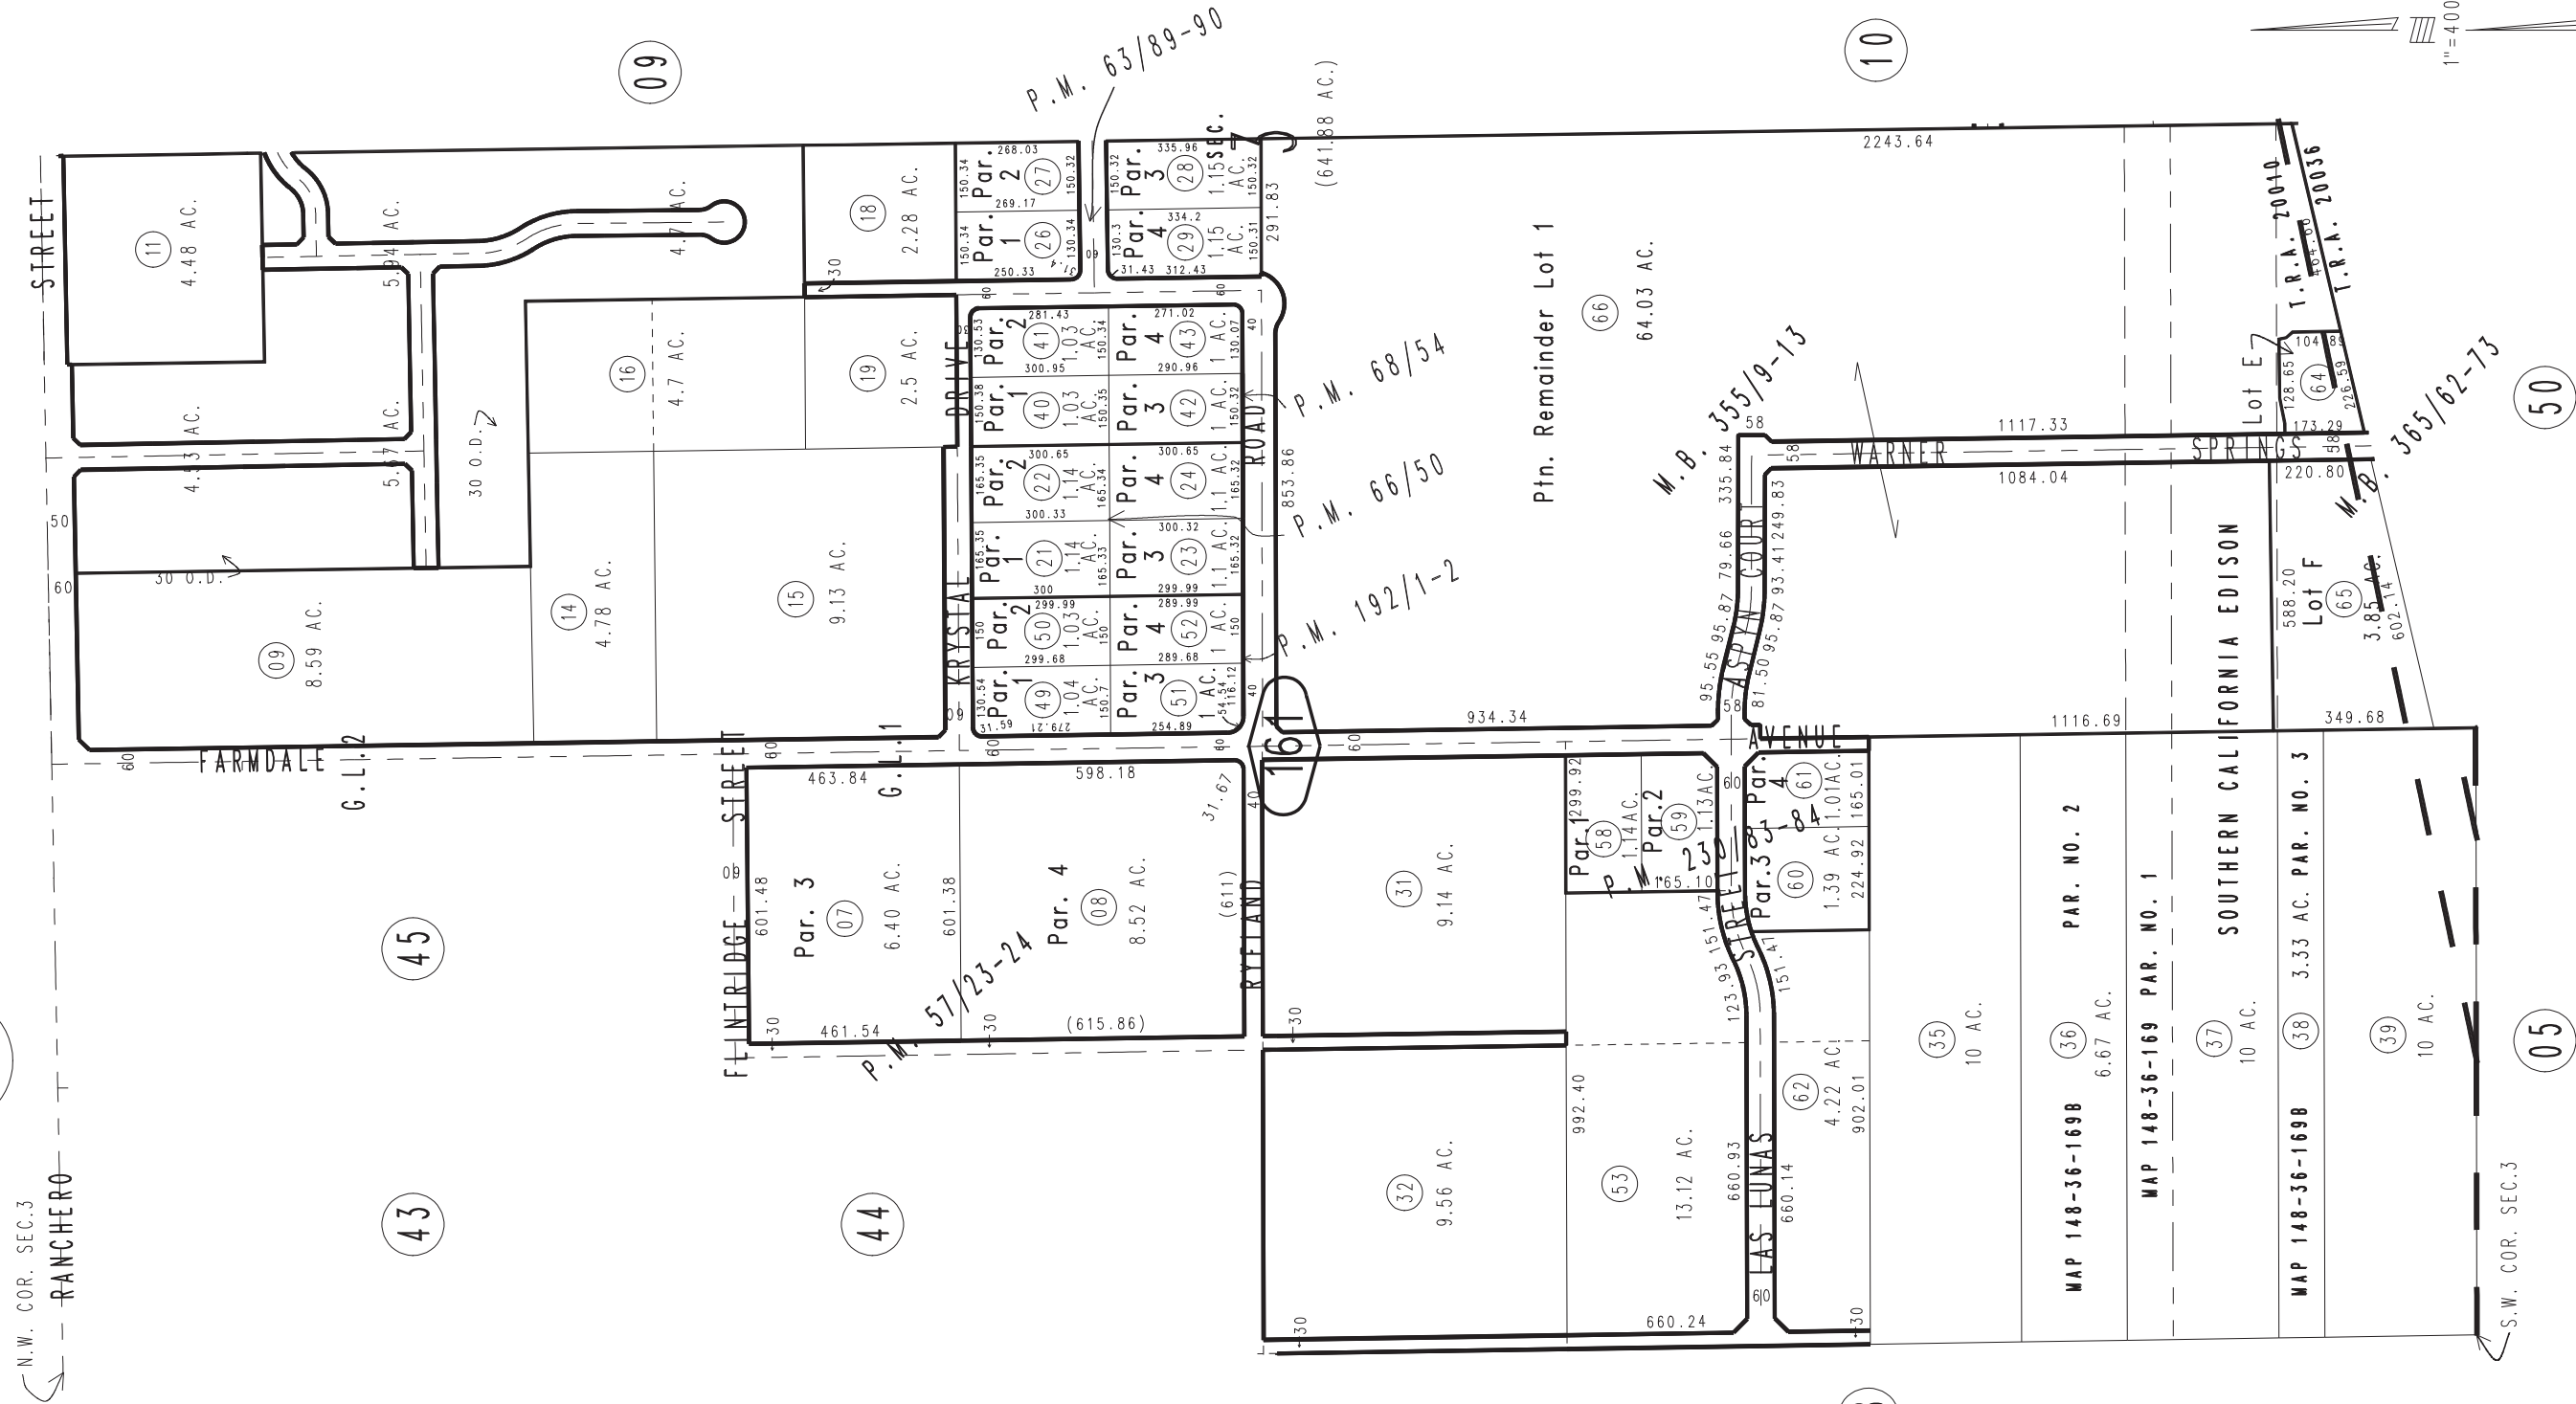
09

10

50

05

45

43

44

1"=400

P.M. 63/89-90

(641.88 AC.)

2243.64

STREET

11
4.48 AC.

5.34 AC.

4.7 AC.

18
2.28 AC.

Par. 2
27
268.03
269.17
150.34
150.32

Par. 1
26
250.33
150.34
130.34

Par. 3
28
335.96
1.15 AC.
150.32

Par. 4
29
334.2
1.15 AC.
312.43
31.43
130.3
150.31

Sec. 7

291.83

Ptn. Remainder Lot 1
66
64.03 AC.

T.R.A. 20010
T.R.A. 20036

16
4.7 AC.

19
2.5 AC.

Par. 2
41
1.03 AC.
281.43
300.95

Par. 4
43
1 AC.
271.02
290.96

Par. 1
40
1.03 AC.

Par. 3
42
1 AC.

Par. 2
22
1.14 AC.
300.65
300.33

Par. 4
24
1.1 AC.
300.65

Par. 1
21
1.14 AC.
300

Par. 3
23
1.1 AC.
300.32
299.99

Par. 2
50
1.03 AC.
299.99
299.68

Par. 4
52
1 AC.
289.99
289.68

Par. 1
49
1.04 AC.
279.21
31.59

Par. 3
51
1 AC.
254.89

P.M. 68/54
P.M. 66/50
P.M. 192/1-2

853.86

ROAD

DRIVE

KRYSTAL

M.B. 355/9-13

M.B. 365/62-73

Lot E
104.85
64
128.65
226.59
173.29

1117.33
WARNER
SPRINGS
1084.04
220.80

ASPYN COURT
335.84
249.83
79.66
95.87
95.55
93.41
81.50

588.20
Lot F
65
3.85 AC.
602.14

4.53 AC.

5.47 AC.

30 O.D.

30 O.D.

09
8.59 AC.

14
4.78 AC.

15
9.13 AC.

934.34

1116.69

349.68

AVENUE

161

FARMDALE

G.L. 2

G.L. 1

FLINTRIDGE STREET

463.84
598.18

Par. 3
07
6.40 AC.
601.48
601.38

Par. 4
08
8.52 AC.

31.67
(611)

461.54
(615.86)

P.M. 57/23-24

RYLAND

31
9.14 AC.

Par. 1
58
1.14 AC.
299.92

Par. 2
59
1.13 AC.

P.M. 230/83-84

165.10

Par. 4
61
1.01 AC.
165.01

Par. 3
60
1.39 AC.
224.92

STREET
151.47
151.47
123.93

35
10 AC.

36
6.67 AC.

37
10 AC.

38
3.33 AC.

39
10 AC.

PAR. NO. 2
PAR. NO. 1
PAR. NO. 3

SOUTHERN CALIFORNIA EDISON

MAP 148-36-169B
MAP 148-36-169
MAP 148-36-169B

32
9.56 AC.

53
13.12 AC.
992.40

62
4.22 AC.
902.01

660.93
660.14

LAS LUNAS

660.24

RANCHERO

N.W. COR. SEC.3

S.W. COR. SEC.3